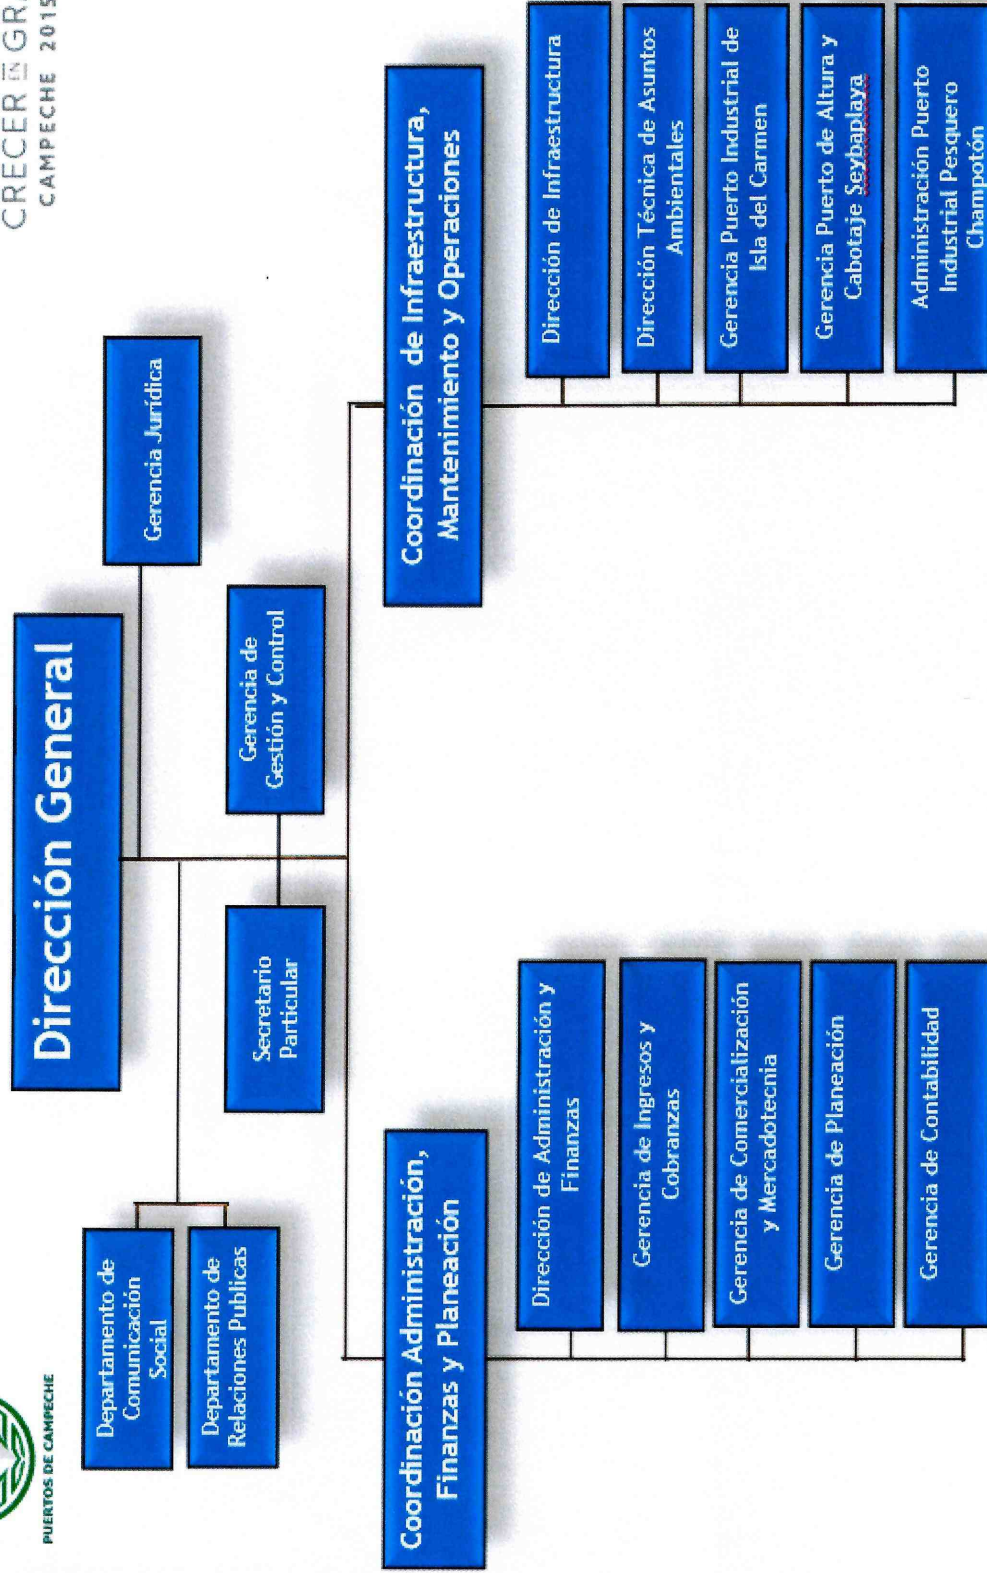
PUERTOS DE CAMPECHE

CRECER EN GR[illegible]
CAMPECHE 2015

Dirección General

Gerencia Jurídica

Departamento de Comunicación Social

Departamento de Relaciones Publicas

Secretario Particular

Gerencia de Gestión y Control

Coordinación Administración, Finanzas y Planeación

Dirección de Administración y Finanzas

Gerencia de Ingresos y Cobranzas

Gerencia de Comercialización y Mercadotecnia

Gerencia de Planeación

Gerencia de Contabilidad

Coordinación de Infraestructura, Mantenimiento y Operaciones

Dirección de Infraestructura

Dirección Técnica de Asuntos Ambientales

Gerencia Puerto Industrial de Isla del Carmen

Gerencia Puerto de Altura y Cabotaje Seybaplaya

Administración Puerto Industrial Pesquero Champotón